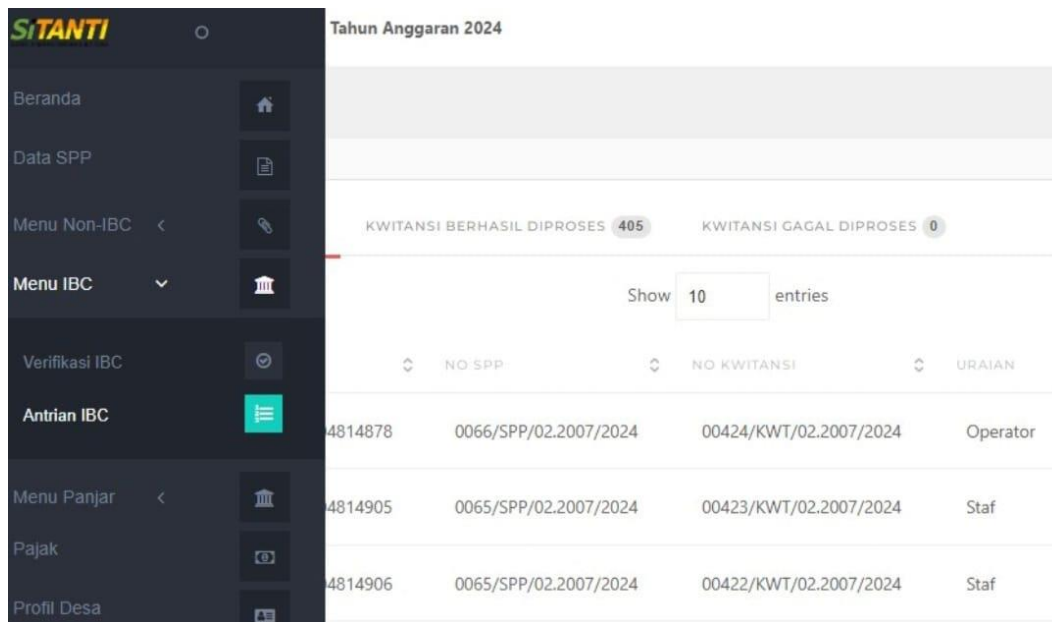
SiTANTI

Beranda
Data SPP
Menu Non-IBC
Menu IBC
Verifikasi IBC
Antrian IBC
Menu Panjar
Pajak
Profil Desa

Tahun Anggaran 2024

KWITANSI BERHASIL DIPROSES 405
KWITANSI GAGAL DIPROSES 0

Show 10 entries

| | NO SPP | NO KWITANSI | URAIAN |
|---|---|---|---|
| 4814878 | 0066/SPP/02.2007/2024 | 00424/KWT/02.2007/2024 | Operator |
| 4814905 | 0065/SPP/02.2007/2024 | 00423/KWT/02.2007/2024 | Staf |
| 4814906 | 0065/SPP/02.2007/2024 | 00422/KWT/02.2007/2024 | Staf |